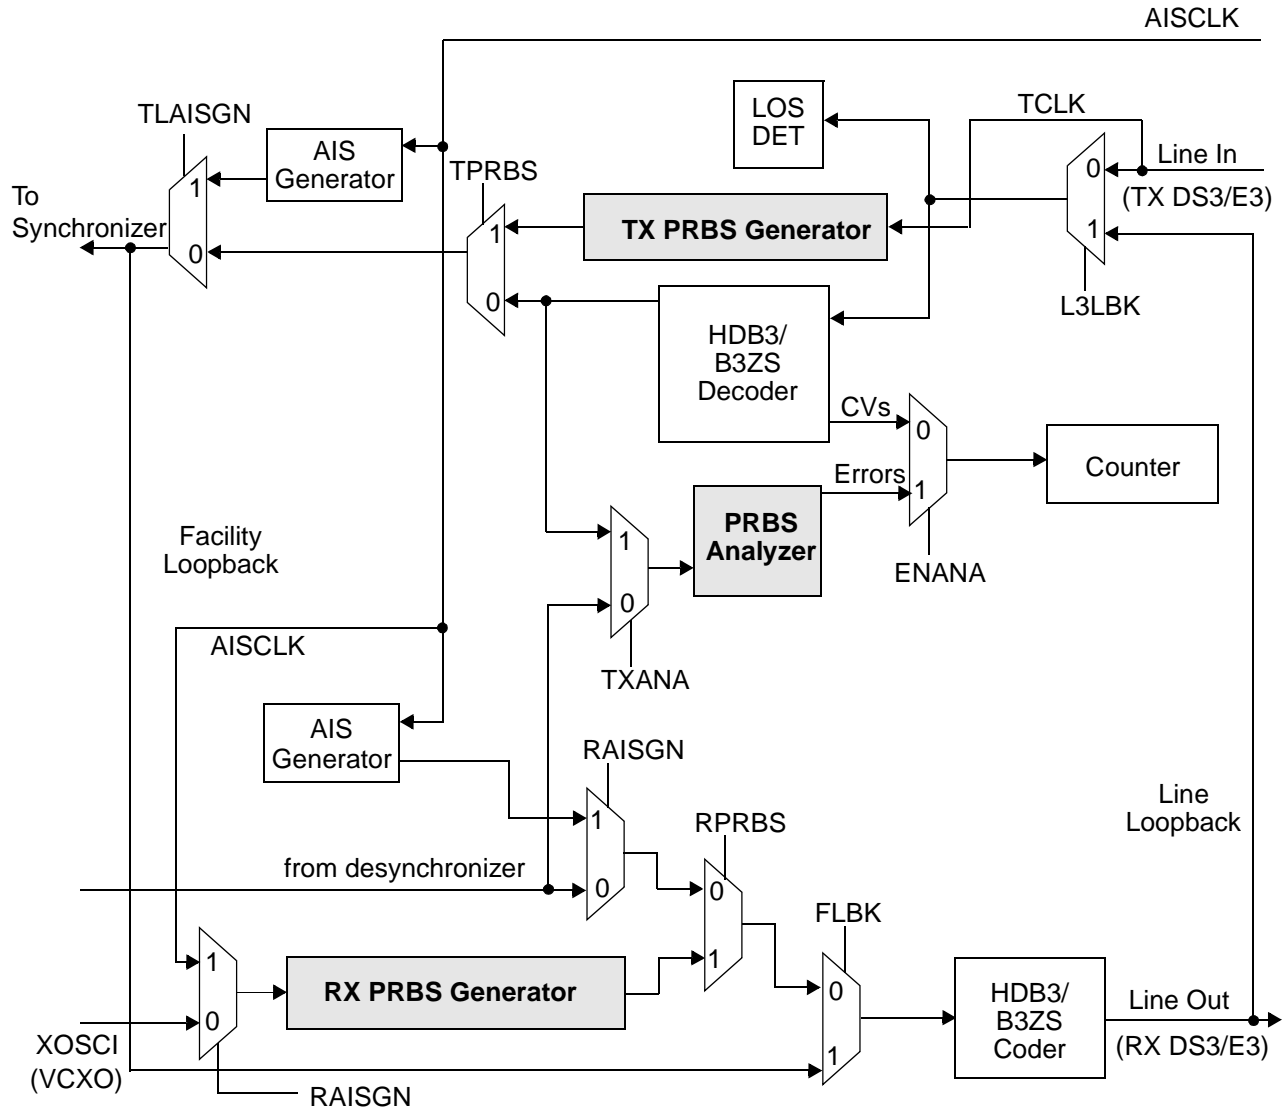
AISCLK

TLAISGN

AIS Generator

1

0

To Synchronizer

TPRBS

1

0

TX PRBS Generator

LOS DET

TCLK

0

Line In

(TX DS3/E3)

1

L3LBK

HDB3/ B3ZS Decoder

CVs

0

Errors

1

Counter

ENANA

PRBS Analyzer

1

0

TXANA

Facility Loopback

AISCLK

AIS Generator

RAISGN

1

0

from desynchronizer

RPRBS

0

1

FLBK

0

1

Line Loopback

HDB3/ B3ZS Coder

Line Out

(RX DS3/E3)

1

0

RX PRBS Generator

XOSCI (VCXO)

RAISGN